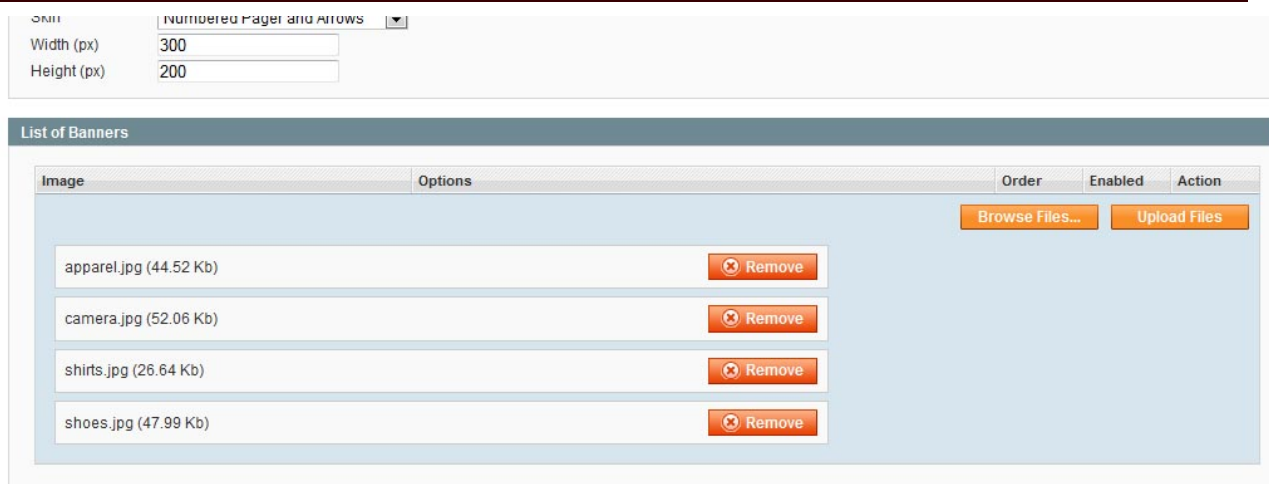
Skin Numbered Pager and Arrows
Width (px) 300
Height (px) 200

List of Banners

| Image | Options | Order | Enabled | Action |
|---|---|---|---|---|

Browse Files... Upload Files

apparel.jpg (44.52 Kb) Remove

camera.jpg (52.06 Kb) Remove

shirts.jpg (26.64 Kb) Remove

shoes.jpg (47.99 Kb) Remove